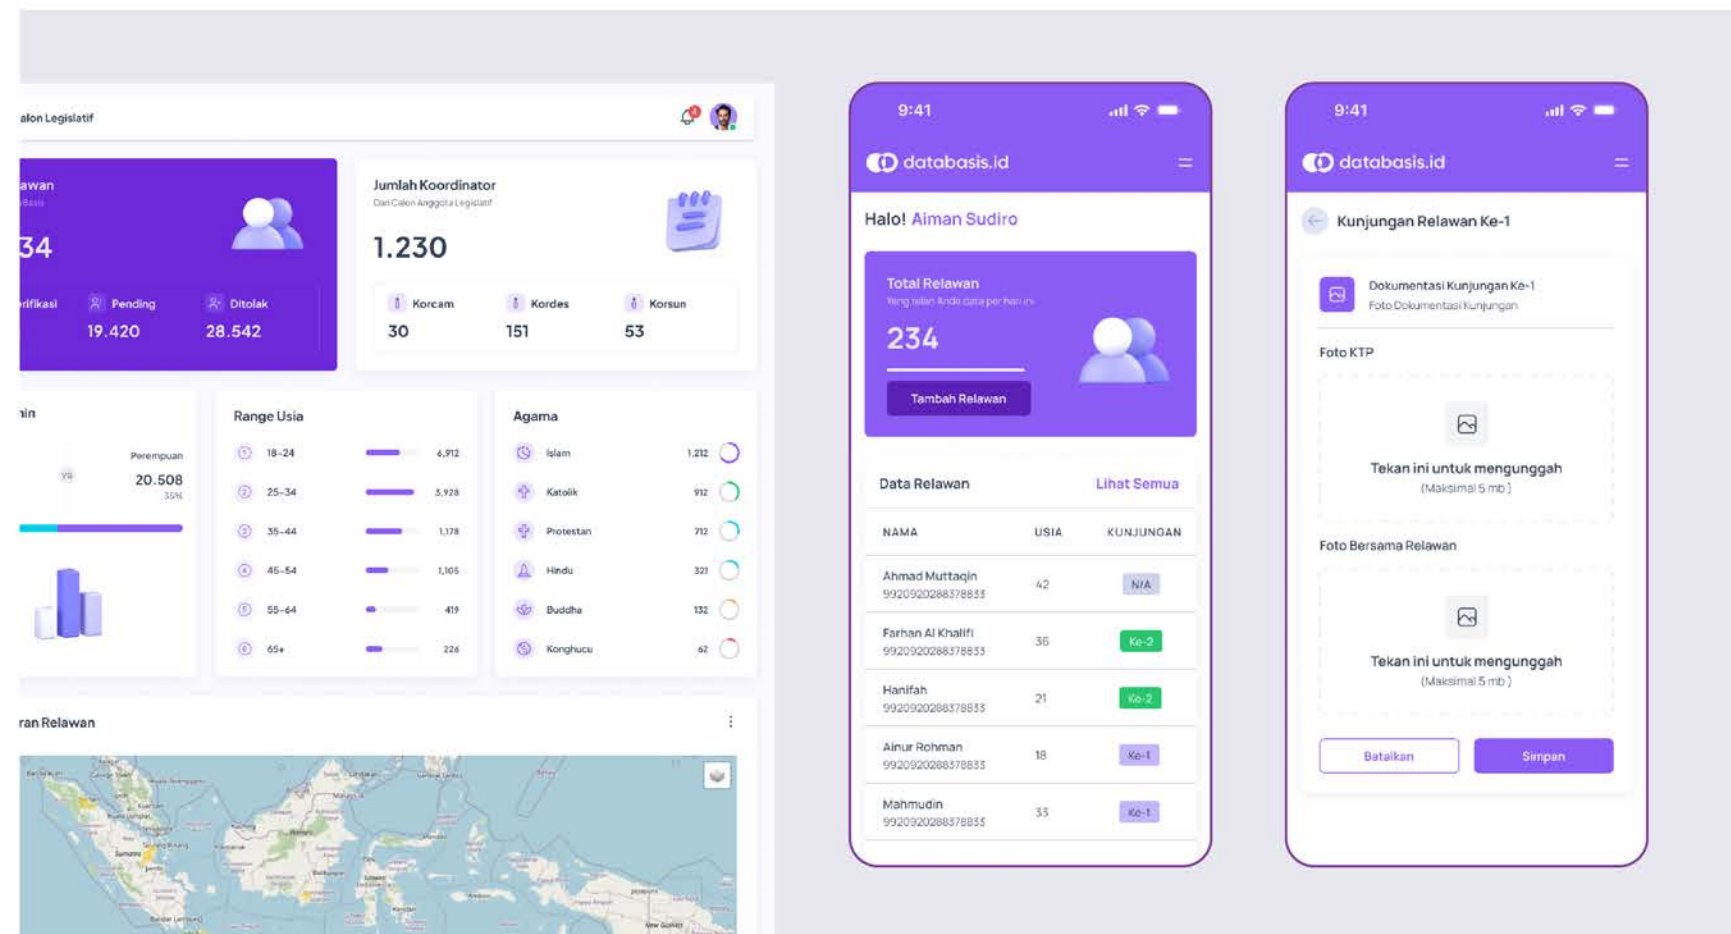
alon Legislatif

awan

34

rifikasi Pending 19.420

Ditolak 28.542

Jumlah Koordinator
Dari Calon Anggota Legislatif

1.230

Korcam 30
Kordes 151
Korsun 53

in

Perempuan
20.508
35%

vs

Range Usia

| | | |
|---|---|---|
| 1 | 18-24 | 6,912 |
| 2 | 25-34 | 3,928 |
| 3 | 35-44 | 1,178 |
| 4 | 45-54 | 1,105 |
| 5 | 55-64 | 419 |
| 6 | 65+ | 226 |

Agama

| | |
|---|---|
| Islam | 1.212 |
| Katolik | 912 |
| Protestan | 712 |
| Hindu | 321 |
| Buddha | 132 |
| Konghucu | 62 |

ran Relawan

9:41

databasis.id

Halo! Aiman Sudiro

Total Relawan
Yang telah Anda data per hari ini

234

Tambah Relawan

Data Relawan Lihat Semua

| NAMA | USIA | KUNJUNGAN |
|---|---|---|
| Ahmad Muttaqin 9920920288378833 | 42 | N/A |
| Farhan Al Khalifi 9920920288378833 | 36 | Ke-2 |
| Hanifah 9920920288378833 | 21 | Ke-2 |
| Ainur Rohman 9920920288378833 | 18 | Ke-1 |
| Mahmudin 9920920288378833 | 33 | Ke-1 |

9:41

databasis.id

Kunjungan Relawan Ke-1

Dokumentasi Kunjungan Ke-1
Foto Dokumentasi Kunjungan

Foto KTP

Tekan ini untuk mengunggah
(Maksimal 5 mb)

Foto Bersama Relawan

Tekan ini untuk mengunggah
(Maksimal 5 mb)

Batalkan Simpan